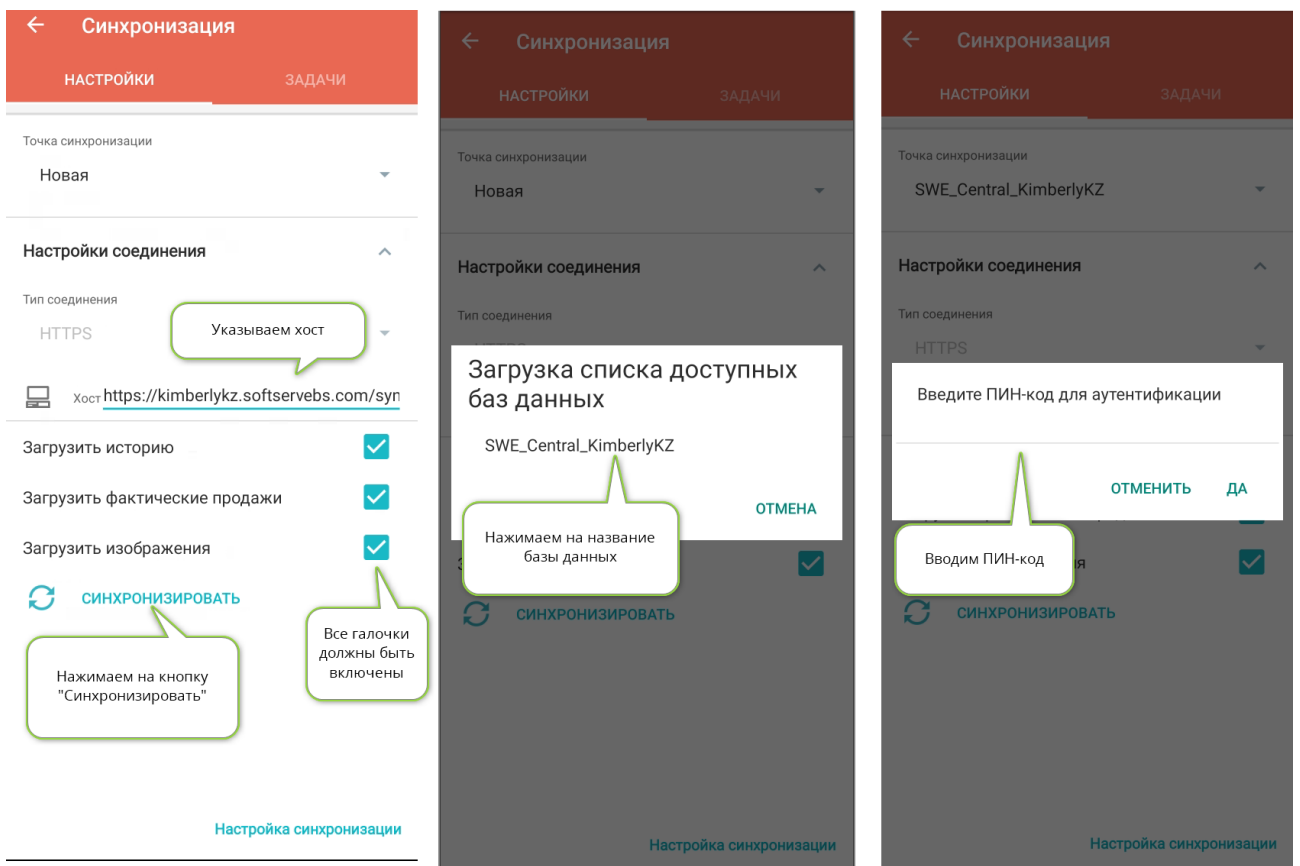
Синхронизация

НАСТРОЙКИ ЗАДАЧИ

Точка синхронизации

Новая

Настройки соединения

Тип соединения

HTTPS

Указываем хост

Хост https://kimberlykz.softservebs.com/syn

Загрузить историю

Загрузить фактические продажи

Загрузить изображения

СИНХРОНИЗИРОВАТЬ

Нажимаем на кнопку "Синхронизировать"

Все галочки должны быть включены

Настройка синхронизации

Синхронизация

НАСТРОЙКИ ЗАДАЧИ

Точка синхронизации

Новая

Настройки соединения

Тип соединения

Загрузка списка доступных баз данных

SWE_Central_KimberlyKZ

ОТМЕНА

Нажимаем на название базы данных

СИНХРОНИЗИРОВАТЬ

Настройка синхронизации

Синхронизация

НАСТРОЙКИ ЗАДАЧИ

Точка синхронизации

SWE_Central_KimberlyKZ

Настройки соединения

Тип соединения

HTTPS

Введите ПИН-код для аутентификации

ОТМЕНИТЬ ДА

Вводим ПИН-код

СИНХРОНИЗИРОВАТЬ

Настройка синхронизации